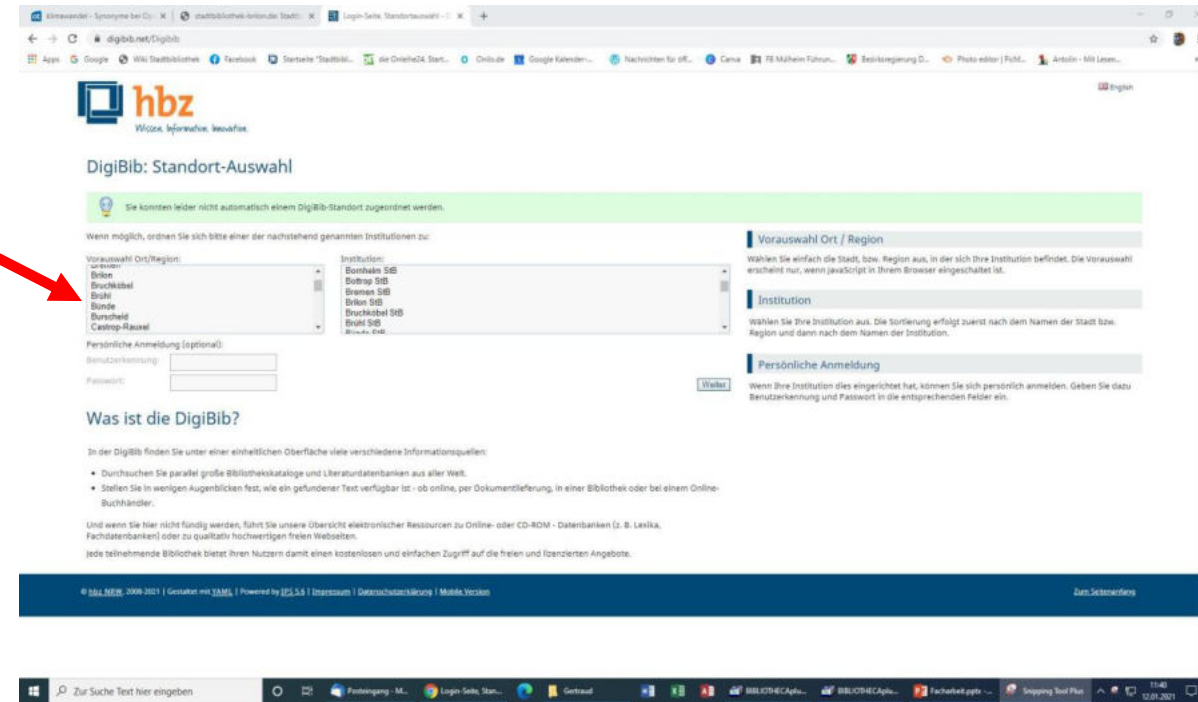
Klimawandel - Synonyme bei D... | stadtbibliothek-brilon.de Stadt... | Login-Seite, Standortauswahl - ... | +

digibib.net/Digibib

Apps | Google | Wiki Stadtbibliothek | Facebook | Startseite "Stadtbibl... | die Onleihe24. Start... | Onilo.de | Google Kalender-... | Nachrichten für öff... | Canva | FE Mülheim Führun... | Bezirksregierung D... | Photo editor | PicM... | Antolin - Mit Lesen...

hbz
Wissen. Information. Innovation.

English

DigiBib: Standort-Auswahl

Sie konnten leider nicht automatisch einem DigiBib-Standort zugeordnet werden.

Wenn möglich, ordnen Sie sich bitte einer der nachstehend genannten Institutionen zu:

Vorauswahl Ort/Region:
Brilon
Bruchköbel
Brühl
Bünde
Burscheid
Castrop-Rauxel

Institution:
Bornheim StB
Bottrop StB
Bremen StB
Brilon StB
Bruchköbel StB
Brühl StB

Persönliche Anmeldung (optional):
Benutzerkennung:
Passwort:

Weiter

Vorauswahl Ort / Region
Wählen Sie einfach die Stadt, bzw. Region aus, in der sich Ihre Institution befindet. Die Vorauswahl erscheint nur, wenn JavaScript in Ihrem Browser eingeschaltet ist.

Institution
Wählen Sie Ihre Institution aus. Die Sortierung erfolgt zuerst nach dem Namen der Stadt bzw. Region und dann nach dem Namen der Institution.

Persönliche Anmeldung
Wenn Ihre Institution dies eingerichtet hat, können Sie sich persönlich anmelden. Geben Sie dazu Benutzerkennung und Passwort in die entsprechenden Felder ein.

Was ist die DigiBib?

In der DigiBib finden Sie unter einer einheitlichen Oberfläche viele verschiedene Informationsquellen:

• Durchsuchen Sie parallel große Bibliothekskataloge und Literaturdatenbanken aus aller Welt.
• Stellen Sie in wenigen Augenblicken fest, wie ein gefundener Text verfügbar ist - ob online, per Dokumentlieferung, in einer Bibliothek oder bei einem Online-Buchhändler.

Und wenn Sie hier nicht fündig werden, führt Sie unsere Übersicht elektronischer Ressourcen zu Online- oder CD-ROM - Datenbanken (z. B. Lexika, Fachdatenbanken) oder zu qualitativ hochwertigen freien Webseiten.

Jede teilnehmende Bibliothek bietet ihren Nutzern damit einen kostenlosen und einfachen Zugriff auf die freien und lizenzierten Angebote.

© hbz NRW, 2008-2021 | Gestaltet mit YAML | Powered by IPS 5.6 | Impressum | Datenschutzerklärung | Mobile Version

Zum Seitenanfang

Zur Suche Text hier eingeben | Posteingang - M... | Login-Seite, Stan... | Gertraud | BIBLIOTHECAplu... | BIBLIOTHECAplu... | Facharbeit.pptx - ... | Snipping Tool Plus | 11:40 12.01.2021